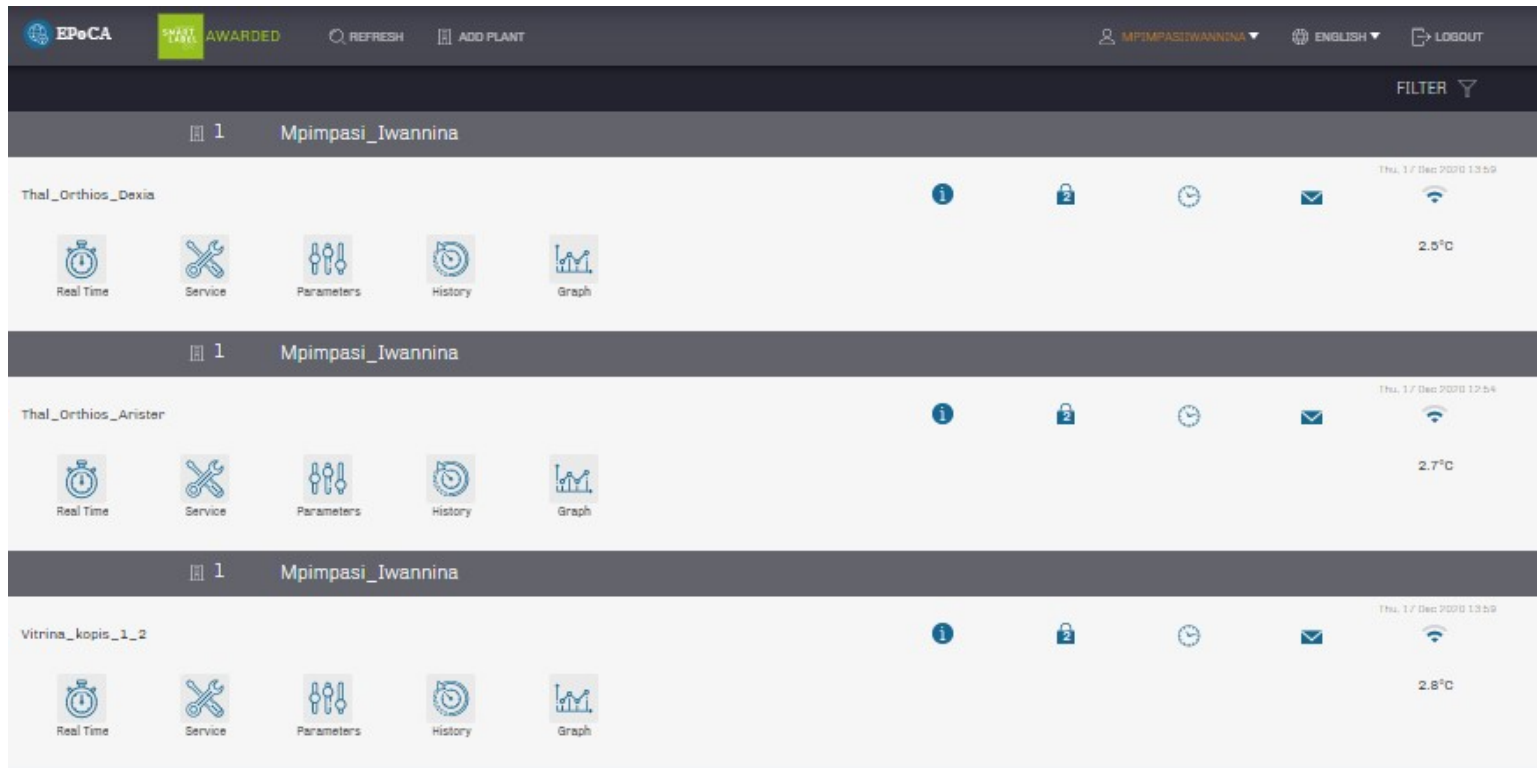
EPoCA SMART LABEL AWARDED REFRESH ADD PLANT

MPIMPASIIWANNINA ▼ ENGLISH ▼ LOGOUT

FILTER

1 Mpimpasi_Iwannina

Thal_Orthios_Dexia

Thu, 17 Dec 2020 13:59

2.5°C

Real Time Service Parameters History Graph

1 Mpimpasi_Iwannina

Thal_Orthios_Arister

Thu, 17 Dec 2020 12:54

2.7°C

Real Time Service Parameters History Graph

1 Mpimpasi_Iwannina

Vitrina_kopis_1_2

Thu, 17 Dec 2020 13:59

2.8°C

Real Time Service Parameters History Graph